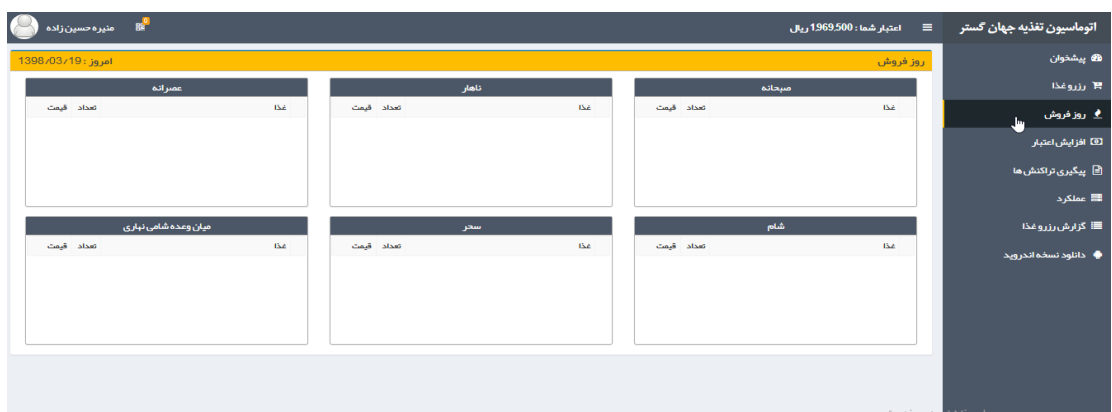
اتوماسیون تغذیه جهان گستر
اعتبار شما : 1969.500 ریال
منیره حسین زاده

پیشخوان
رزرو غذا
روز فروش
افزایش اعتبار
پیگیری تراکنش ها
عملکرد
گزارش رزرو غذا
دانلود نسخه اندروید

روز فروش
امروز : 1398/03/19

صبحانه
| غذا | تعداد | قیمت |
|---|---|---|

ناهار
| غذا | تعداد | قیمت |
|---|---|---|

عصرانه
| غذا | تعداد | قیمت |
|---|---|---|

شام
| غذا | تعداد | قیمت |
|---|---|---|

سحر
| غذا | تعداد | قیمت |
|---|---|---|

میان وعده شامی نهاری
| غذا | تعداد | قیمت |
|---|---|---|